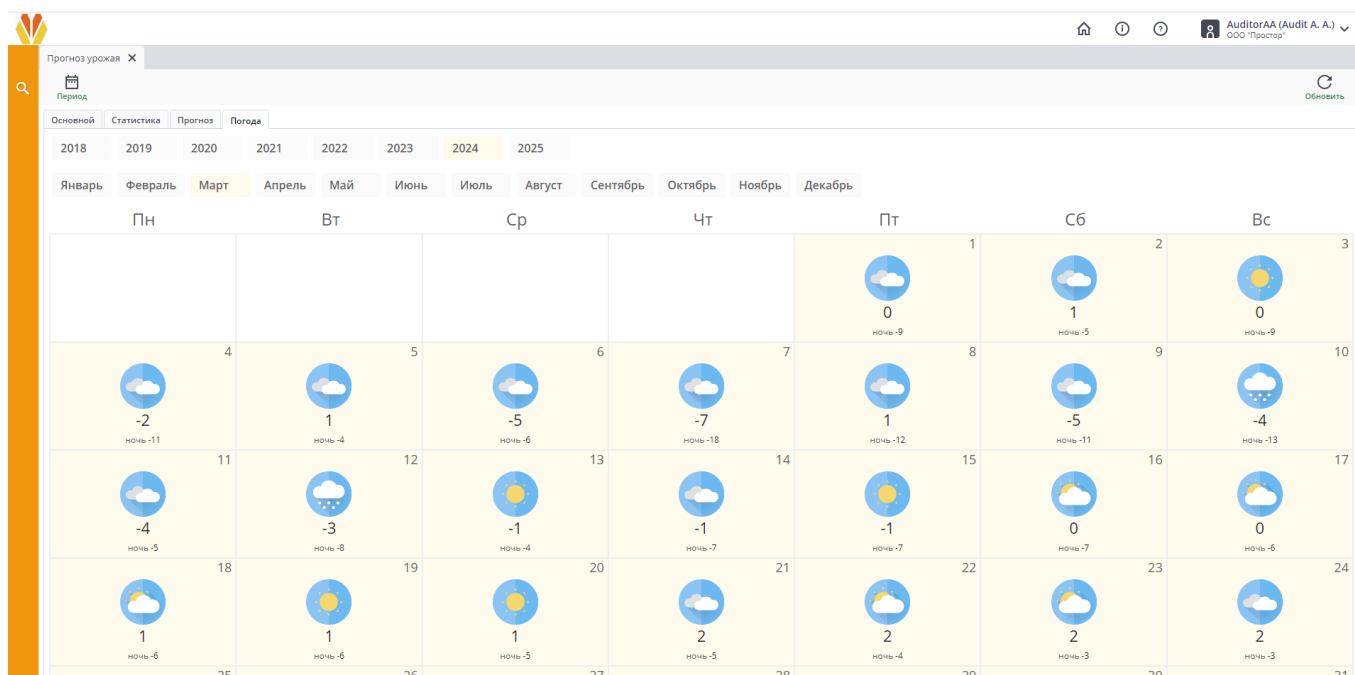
AuditorAA (Audit A. A.)
ООО "Простор"

Прогноз урожая ✕

Период

Обновить

Основной | Статистика | Прогноз | Погода

2018 2019 2020 2021 2022 2023 2024 2025

Январь Февраль Март Апрель Май Июнь Июль Август Сентябрь Октябрь Ноябрь Декабрь

| Пн | Вт | Ср | Чт | Пт | Сб | Вс |
|---|---|---|---|---|---|---|
| | | | | 1 0 ночь -9 | 2 1 ночь -5 | 3 0 ночь -9 |
| 4 -2 ночь -11 | 5 1 ночь -4 | 6 -5 ночь -6 | 7 -7 ночь -18 | 8 1 ночь -12 | 9 -5 ночь -11 | 10 -4 ночь -13 |
| 11 -4 ночь -5 | 12 -3 ночь -8 | 13 -1 ночь -4 | 14 -1 ночь -7 | 15 -1 ночь -7 | 16 0 ночь -7 | 17 0 ночь -6 |
| 18 1 ночь -6 | 19 1 ночь -6 | 20 1 ночь -5 | 21 2 ночь -5 | 22 2 ночь -4 | 23 2 ночь -3 | 24 2 ночь -3 |
| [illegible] | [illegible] | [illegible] | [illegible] | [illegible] | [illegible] | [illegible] |